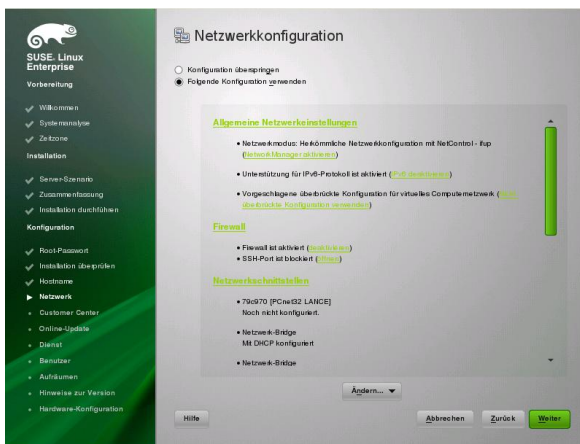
SUSE. Linux Enterprise

Vorbereitung

Willkommen

Systemanalyse

Zeitzone

Installation

Server-Szenario

Zusammenfassung

Installation durchführen

Konfiguration

Root-Passwort

Installation überprüfen

Hostname

Netzwerk

Customer Center

Online-Update

Dienst

Benutzer

Aufräumen

Hinweise zur Version

Hardware-Konfiguration

Netzwerkkonfiguration

Konfiguration überspringen

Folgende Konfiguration verwenden

Allgemeine Netzwerkeinstellungen

• Netzwerkmodus: Herkömmliche Netzwerkkonfiguration mit NetControl - ifup (NetworkManager aktivieren)

• Unterstützung für IPv6-Protokoll ist aktiviert (IPv6 deaktivieren)

• Vorgeschlagene überbrückte Konfiguration für virtuelles Computernetzwerk (Nicht überbrückte Konfiguration verwenden)

Firewall

• Firewall ist aktiviert (deaktivieren)

• SSH-Port ist blockiert (öffnen)

Netzwerkschnittstellen

• 79c970 [PCnet32 LANCE]
Noch nicht konfiguriert.

• Netzwerk-Bridge
Mit DHCP konfiguriert

• Netzwerk-Bridge

Ändern...

Hilfe

Abbrechen

Zurück

Weiter